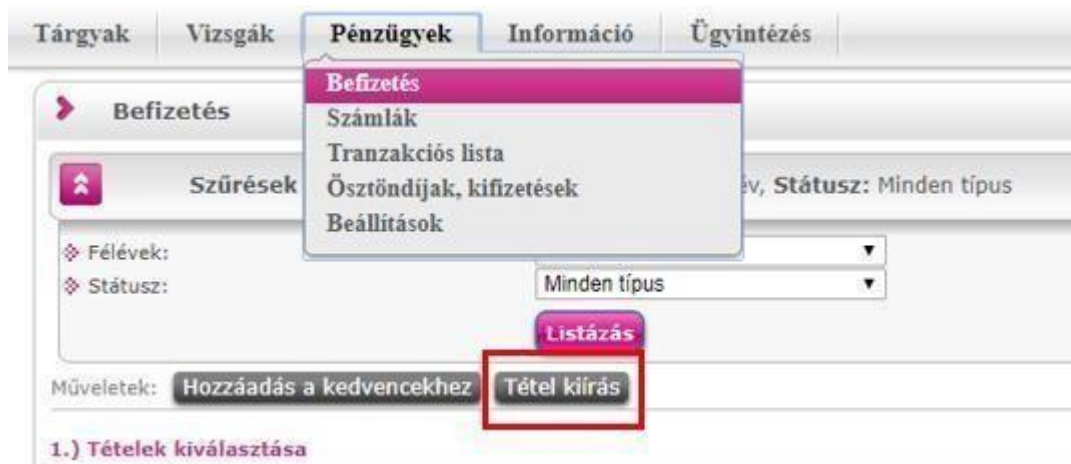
Tárgyak Vizsgák Pénzügyek Információ Ügyintézés

Befizetés
Számlák
Tranzakciós lista
Ösztöndíjak, kifizetések
Beállítások

Befizetés

Szűrések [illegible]év, Státusz: Minden típus

Félévek:
Státusz: Minden típus

Listázás

Műveletek: Hozzáadás a kedvencekhez Tétel kiírás

1.) Tételek kiválasztása